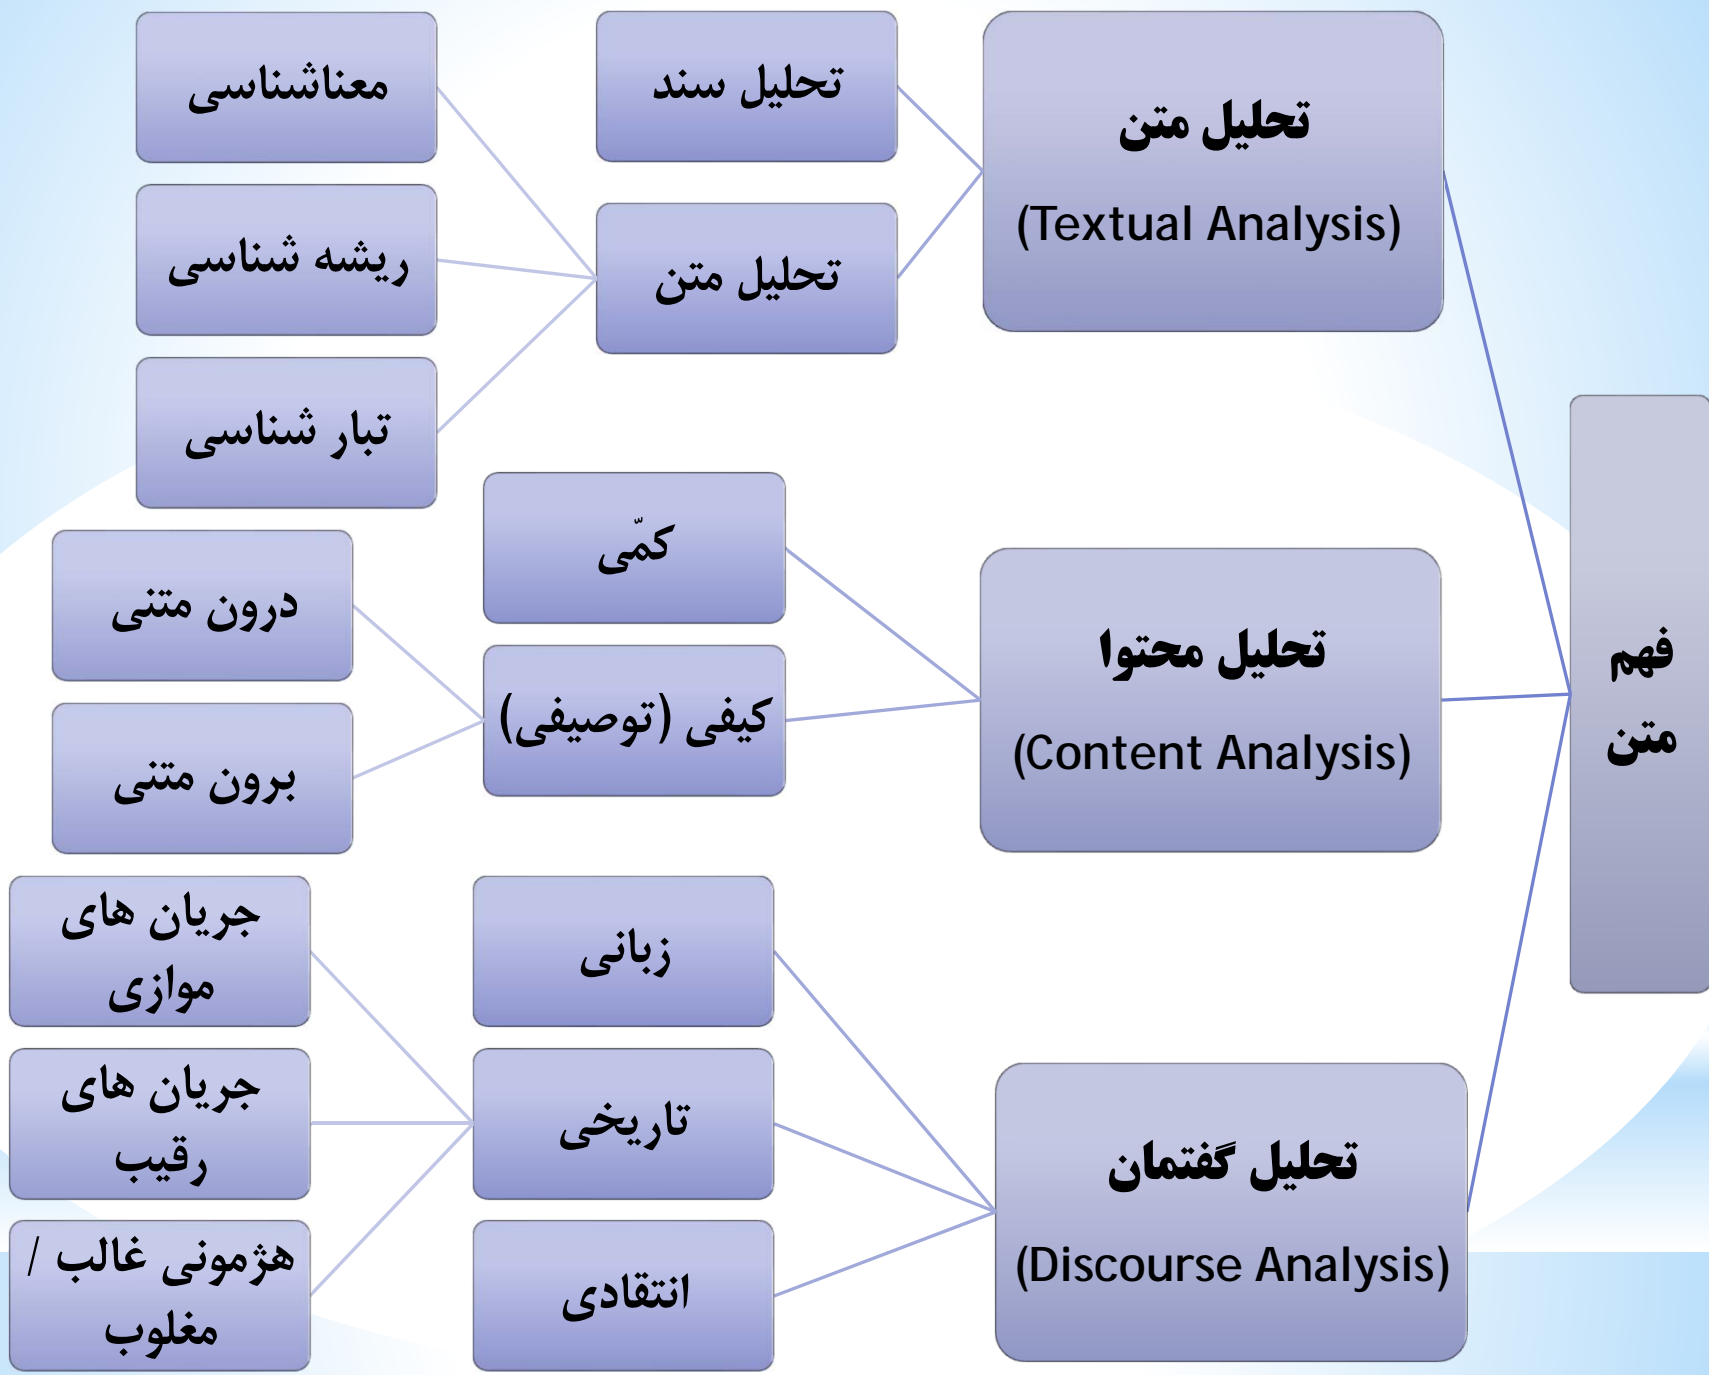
فهم متن

تحلیل متن
(Textual Analysis)

تحلیل سند

تحلیل متن

معناشناسی

ریشه شناسی

تبار شناسی

تحلیل محتوا
(Content Analysis)

کمّی

کیفی (توصیفی)

درون متنی

برون متنی

تحلیل گفتمان
(Discourse Analysis)

زبانی

تاریخی

انتقادی

جریان های موازی

جریان های رقیب

هژمونی غالب / مغلوب